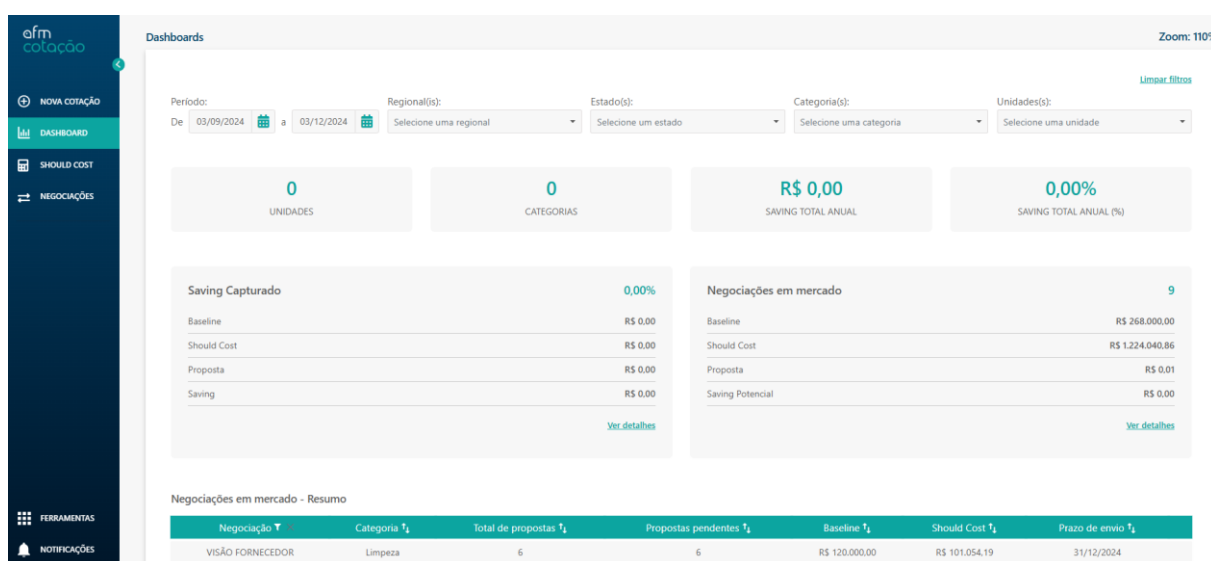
afm cotação

NOVA COTAÇÃO
DASHBOARD
SHOULD COST
NEGOCIAÇÕES

FERRAMENTAS
NOTIFICAÇÕES

Dashboards

Zoom: 110%

Limpar filtros

Período:
De 03/09/2024 a 03/12/2024

Regional(is):
Selecione uma regional

Estado(s):
Selecione um estado

Categoria(s):
Selecione uma categoria

Unidades(s):
Selecione uma unidade

0
UNIDADES

0
CATEGORIAS

R$ 0,00
SAVING TOTAL ANUAL

0,00%
SAVING TOTAL ANUAL (%)

Saving Capturado 0,00%

| | |
|---|---|
| Baseline | R$ 0,00 |
| Should Cost | R$ 0,00 |
| Proposta | R$ 0,00 |
| Saving | R$ 0,00 |

Ver detalhes

Negociações em mercado 9

| | |
|---|---|
| Baseline | R$ 268.000,00 |
| Should Cost | R$ 1.224.040,86 |
| Proposta | R$ 0,01 |
| Saving Potencial | R$ 0,00 |

Ver detalhes

Negociações em mercado - Resumo

| Negociação | Categoria | Total de propostas | Propostas pendentes | Baseline | Should Cost | Prazo de envio |
|---|---|---|---|---|---|---|
| VISÃO FORNECEDOR | Limpeza | 6 | 6 | R$ 120.000,00 | R$ 101.054,19 | 31/12/2024 |